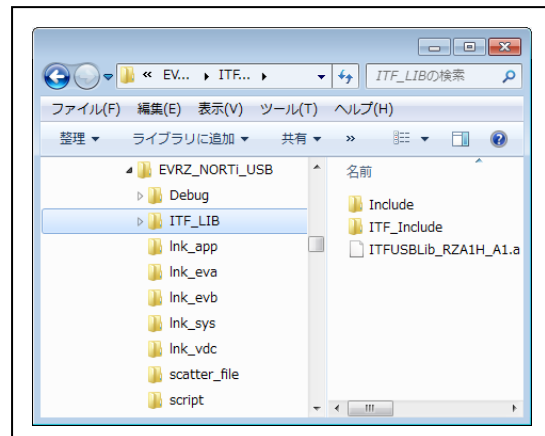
« EV... ▸ ITF... ▸

ITF_LIBの検索

ファイル(F) 編集(E) 表示(V) ツール(T) ヘルプ(H)

整理 ▾ ライブラリに追加 ▾ 共有 ▾ »

EVRZ_NORTi_USB
Debug
ITF_LIB
lnk_app
lnk_eva
lnk_evb
lnk_sys
lnk_vdc
scatter_file
script

名前
Include
ITF_Include
ITFUSBLib_RZA1H_A1.a